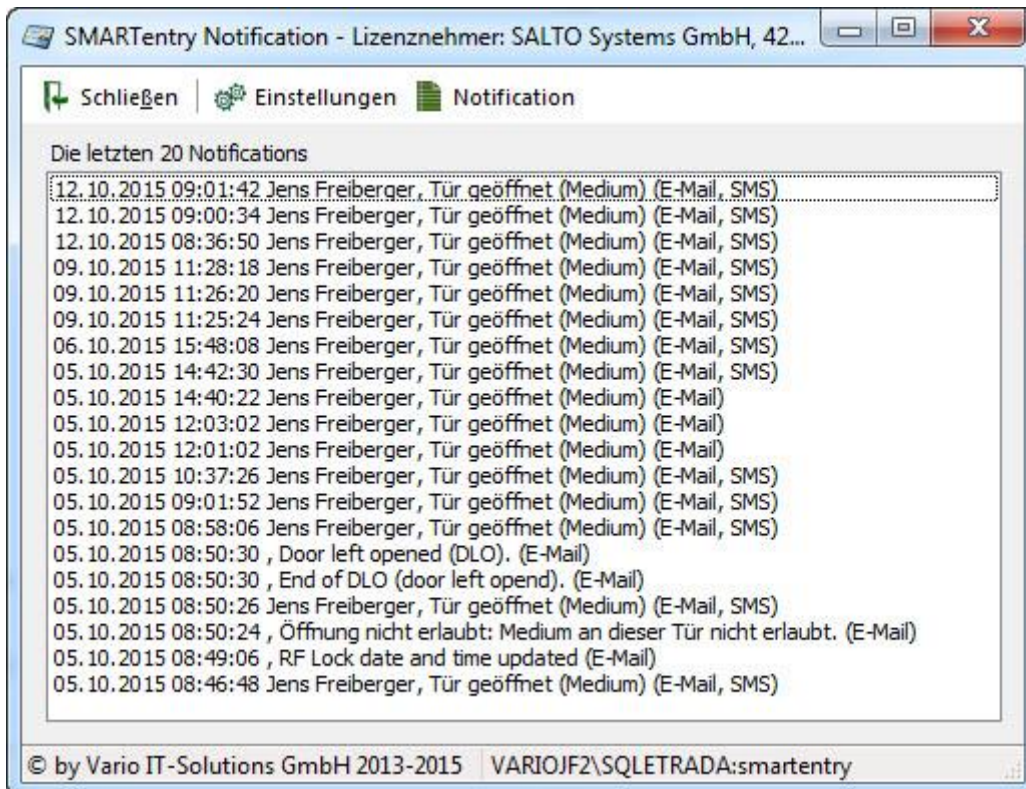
SMARTentry Notification - Lizenznehmer: SALTO Systems GmbH, 42...

Schließen | Einstellungen Notification

Die letzten 20 Notifications

12.10.2015 09:01:42 Jens Freiberger, Tür geöffnet (Medium) (E-Mail, SMS)
12.10.2015 09:00:34 Jens Freiberger, Tür geöffnet (Medium) (E-Mail, SMS)
12.10.2015 08:36:50 Jens Freiberger, Tür geöffnet (Medium) (E-Mail, SMS)
09.10.2015 11:28:18 Jens Freiberger, Tür geöffnet (Medium) (E-Mail, SMS)
09.10.2015 11:26:20 Jens Freiberger, Tür geöffnet (Medium) (E-Mail, SMS)
09.10.2015 11:25:24 Jens Freiberger, Tür geöffnet (Medium) (E-Mail, SMS)
06.10.2015 15:48:08 Jens Freiberger, Tür geöffnet (Medium) (E-Mail, SMS)
05.10.2015 14:42:30 Jens Freiberger, Tür geöffnet (Medium) (E-Mail, SMS)
05.10.2015 14:40:22 Jens Freiberger, Tür geöffnet (Medium) (E-Mail)
05.10.2015 12:03:02 Jens Freiberger, Tür geöffnet (Medium) (E-Mail)
05.10.2015 12:01:02 Jens Freiberger, Tür geöffnet (Medium) (E-Mail)
05.10.2015 10:37:26 Jens Freiberger, Tür geöffnet (Medium) (E-Mail, SMS)
05.10.2015 09:01:52 Jens Freiberger, Tür geöffnet (Medium) (E-Mail, SMS)
05.10.2015 08:58:06 Jens Freiberger, Tür geöffnet (Medium) (E-Mail, SMS)
05.10.2015 08:50:30 , Door left opened (DLO). (E-Mail)
05.10.2015 08:50:30 , End of DLO (door left opend). (E-Mail)
05.10.2015 08:50:26 Jens Freiberger, Tür geöffnet (Medium) (E-Mail, SMS)
05.10.2015 08:50:24 , Öffnung nicht erlaubt: Medium an dieser Tür nicht erlaubt. (E-Mail)
05.10.2015 08:49:06 , RF Lock date and time updated (E-Mail)
05.10.2015 08:46:48 Jens Freiberger, Tür geöffnet (Medium) (E-Mail, SMS)

© by Vario IT-Solutions GmbH 2013-2015 | VARIOJF2\SQLETRADA:smartentry